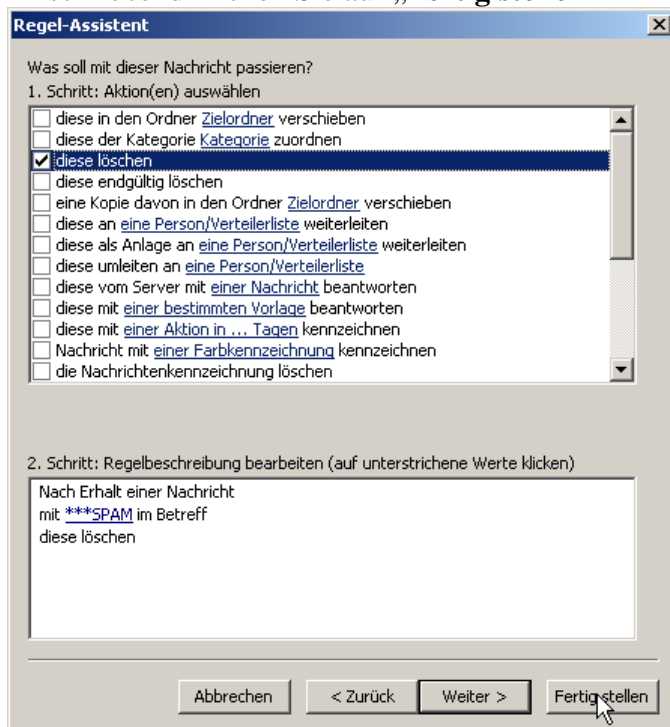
Regel-Assistent

Was soll mit dieser Nachricht passieren?
1. Schritt: Aktion(en) auswählen

diese in den Ordner Zielordner verschieben
diese der Kategorie Kategorie zuordnen
diese löschen
diese endgültig löschen
eine Kopie davon in den Ordner Zielordner verschieben
diese an eine Person/Verteilerliste weiterleiten
diese als Anlage an eine Person/Verteilerliste weiterleiten
diese umleiten an eine Person/Verteilerliste
diese vom Server mit einer Nachricht beantworten
diese mit einer bestimmten Vorlage beantworten
diese mit einer Aktion in ... Tagen kennzeichnen
Nachricht mit einer Farbkennzeichnung kennzeichnen
die Nachrichtenkennzeichnung löschen

2. Schritt: Regelbeschreibung bearbeiten (auf unterstrichene Werte klicken)

Nach Erhalt einer Nachricht
mit ***SPAM im Betreff
diese löschen

Abbrechen
< Zurück
Weiter >
Fertig stellen